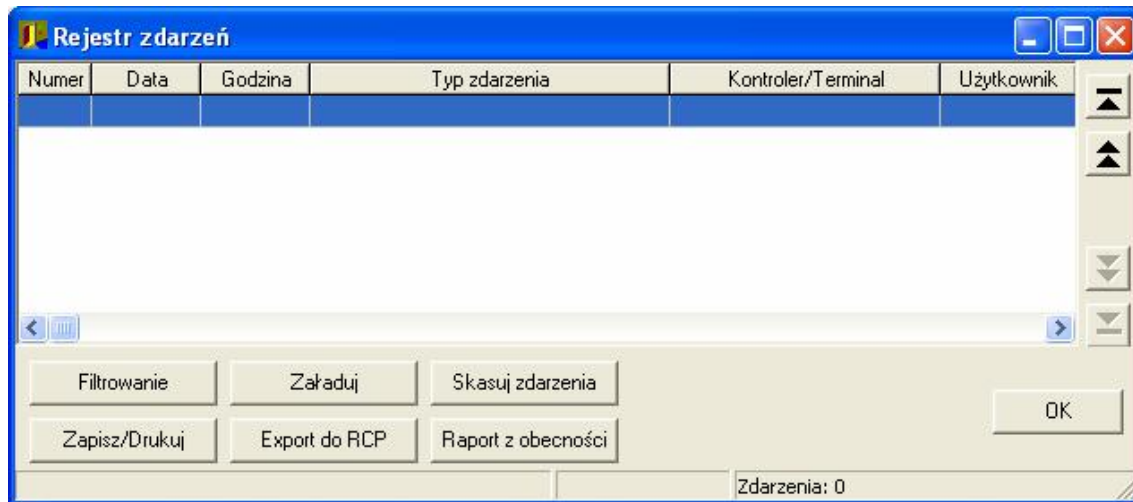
Rejestr zdarzeń

| Numer | Data | Godzina | Typ zdarzenia | Kontroler/Terminal | Użytkownik |
|---|---|---|---|---|---|
| | | | | | |

Filtrowanie
Załaduj
Skasuj zdarzenia
OK
Zapisz/Drukuj
Export do RCP
Raport z obecności

Zdarzenia: 0